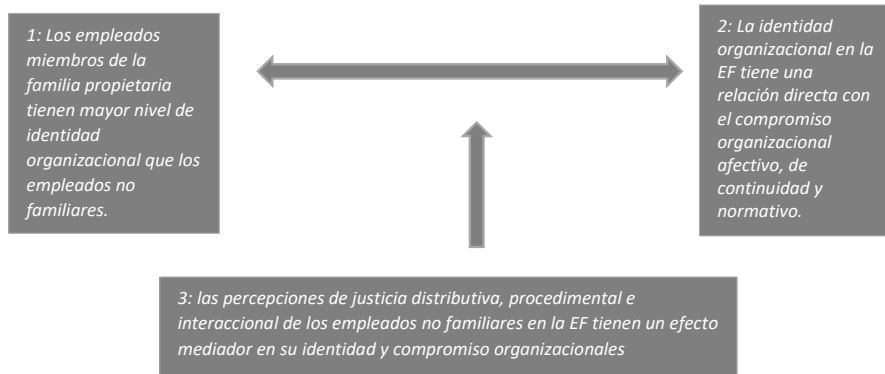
1: Los empleados miembros de la familia propietaria tienen mayor nivel de identidad organizacional que los empleados no familiares.

2: La identidad organizacional en la EF tiene una relación directa con el compromiso organizacional afectivo, de continuidad y normativo.

3: las percepciones de justicia distributiva, procedimental e interaccional de los empleados no familiares en la EF tienen un efecto mediador en su identidad y compromiso organizacionales